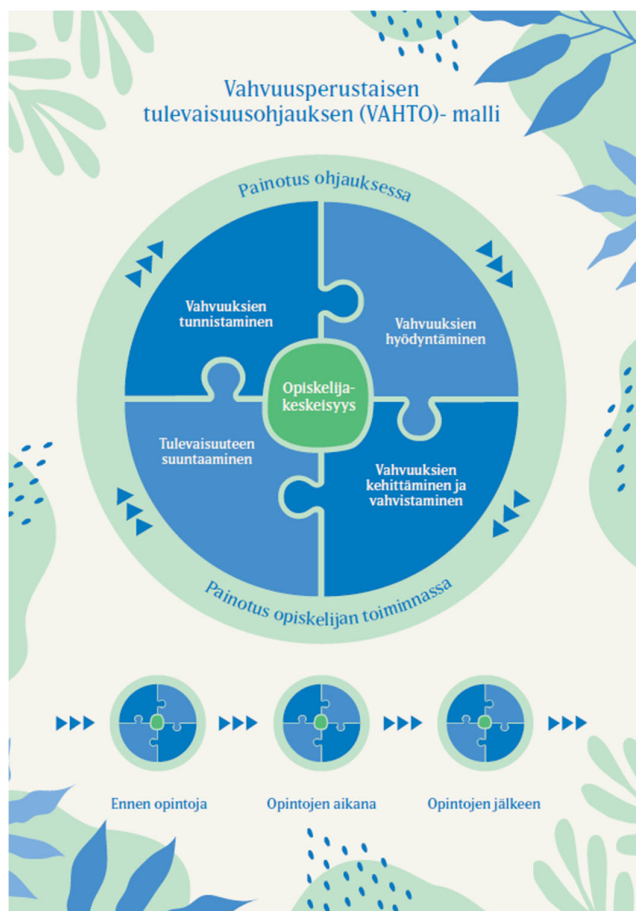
Vahvuusperustaisen tulevaisuusohjauksen (VAHTO)- malli

Painotus ohjauksessa

Vahvuuksien tunnistaminen

Vahvuuksien hyödyntäminen

Opiskelija-keskeisyys

Tulevaisuuteen suuntaaminen

Vahvuuksien kehittäminen ja vahvistaminen

Painotus opiskelijan toiminnassa

Ennen opintoja

Opintojen aikana

Opintojen jälkeen